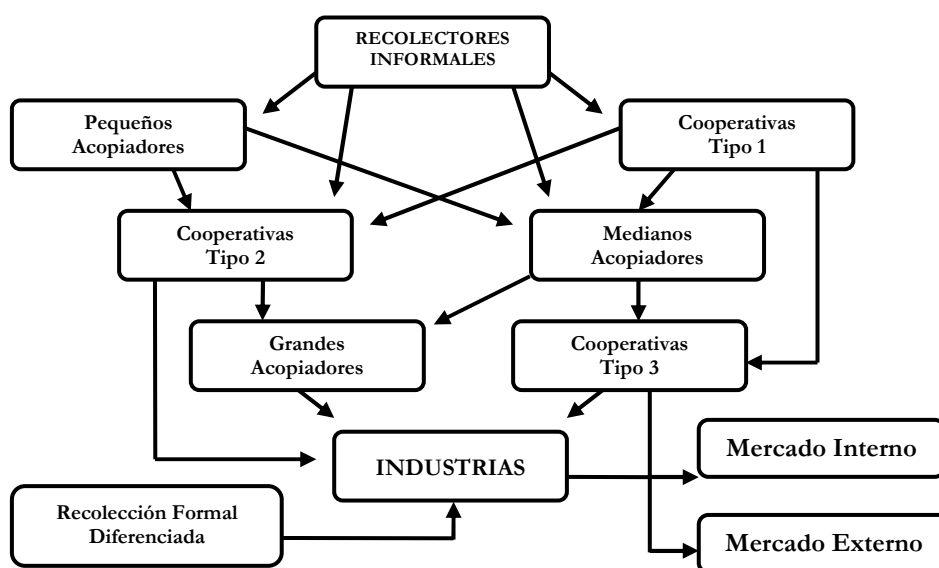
RECOLECTORES INFORMALES

Pequeños Acopiadores

Cooperativas Tipo 1

Cooperativas Tipo 2

Medianos Acopiadores

Grandes Acopiadores

Cooperativas Tipo 3

INDUSTRIAS

Mercado Interno

Recolección Formal Diferenciada

Mercado Externo